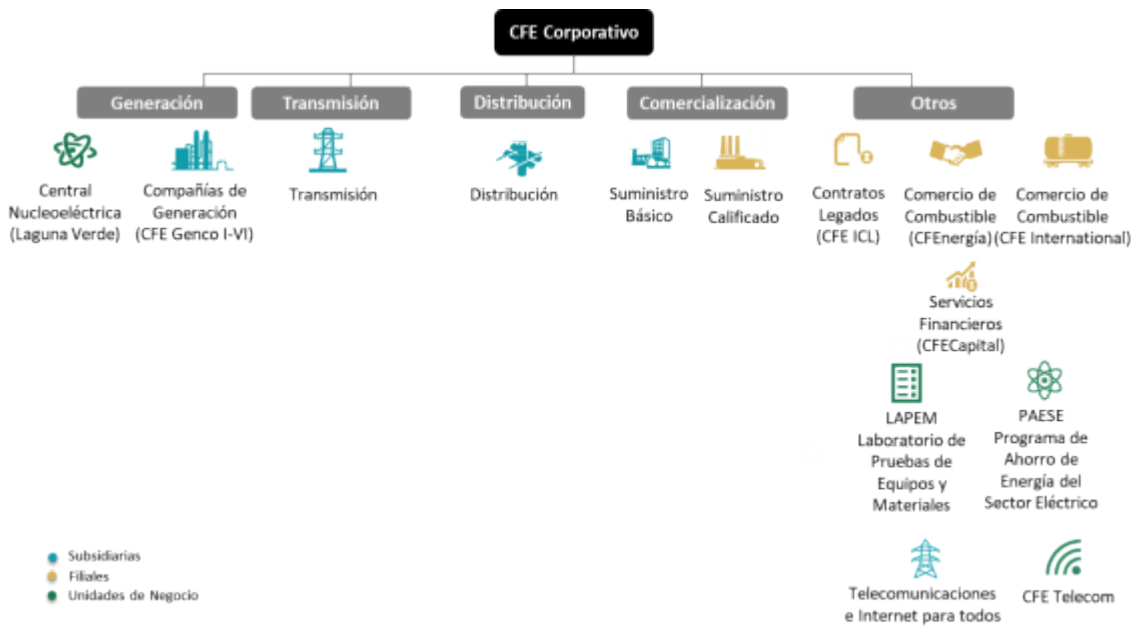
CFE Corporativo

Generación

Central Nucleoeléctrica (Laguna Verde)

Compañías de Generación (CFE Genco I-VI)

Transmisión

Transmisión

Distribución

Distribución

Comercialización

Suministro Básico

Suministro Calificado

Otros

Contratos Legados (CFE ICL)

Comercio de Combustible (CFEnergía)

Comercio de Combustible (CFE International)

Servicios Financieros (CFECapital)

LAPEM Laboratorio de Pruebas de Equipos y Materiales

PAESE Programa de Ahorro de Energía del Sector Eléctrico

Telecomunicaciones e Internet para todos

CFE Telecom

Subsidiarias
Filiales
Unidades de Negocio